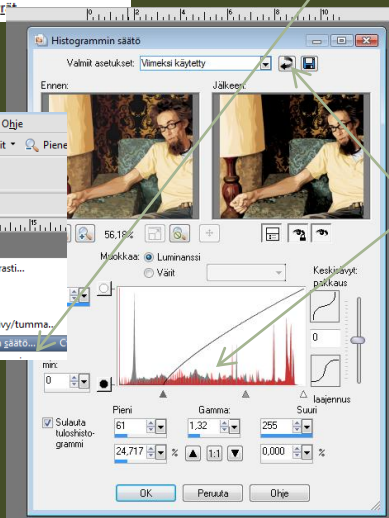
Histogrammin säätö

Valmiit asetukset: Viimeksi käytetty

Ennen:

Jälkeen:

Ohje

Piene

rasti...

vy/tumma...

n säätö... C

56,18%

Muokkaa: Luminanssi

Värit

Keskisävyt:

pakkaus

0

laajennus

min:

0

Sulauta tuloshistogrammi

Pieni

61

24,717

%

Gamma:

1,32

1:1

Suuri

255

0,000

%

OK

Peruuta

Ohje